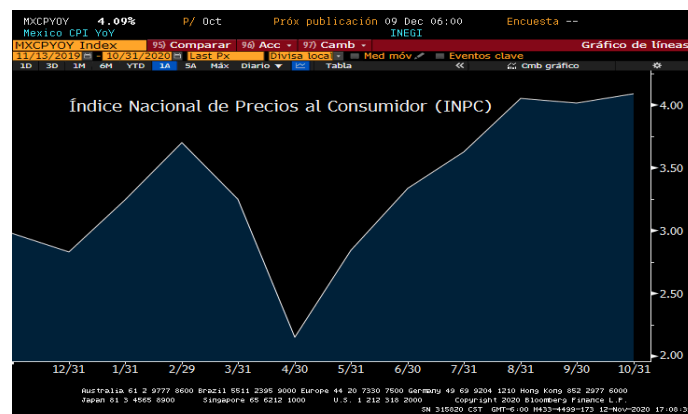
MXCPYOY 4.09% P/ Oct Próx publicación 09 Dec 06:00 Encuesta --
Mexico CPI YoY INEGI
MXCPYOY Index 95) Comparar 96) Acc 97) Camb Gráfico de líneas
11/13/2019 - 10/31/2020 Last Px Divisa local Med móv Eventos clave
1D 3D 1M 6M YTD 1A 5A Máx Diario Tabla Cmb gráfico

Índice Nacional de Precios al Consumidor (INPC)

4.00
3.50
3.00
2.50
2.00

12/31 1/31 2/29 3/31 4/30 5/31 6/30 7/31 8/31 9/30 10/31

Australia 61 2 9777 8600 Brazil 5511 2395 9000 Europe 44 20 7330 7500 Germany 49 69 9204 1210 Hong Kong 852 2977 6000
Japan 81 3 4565 8900 Singapore 65 6212 1000 U.S. 1 212 318 2000 Copyright 2020 Bloomberg Finance L.P.
SN 315820 CST GMT-6:00 H433-4499-173 12-Nov-2020 17:08:3